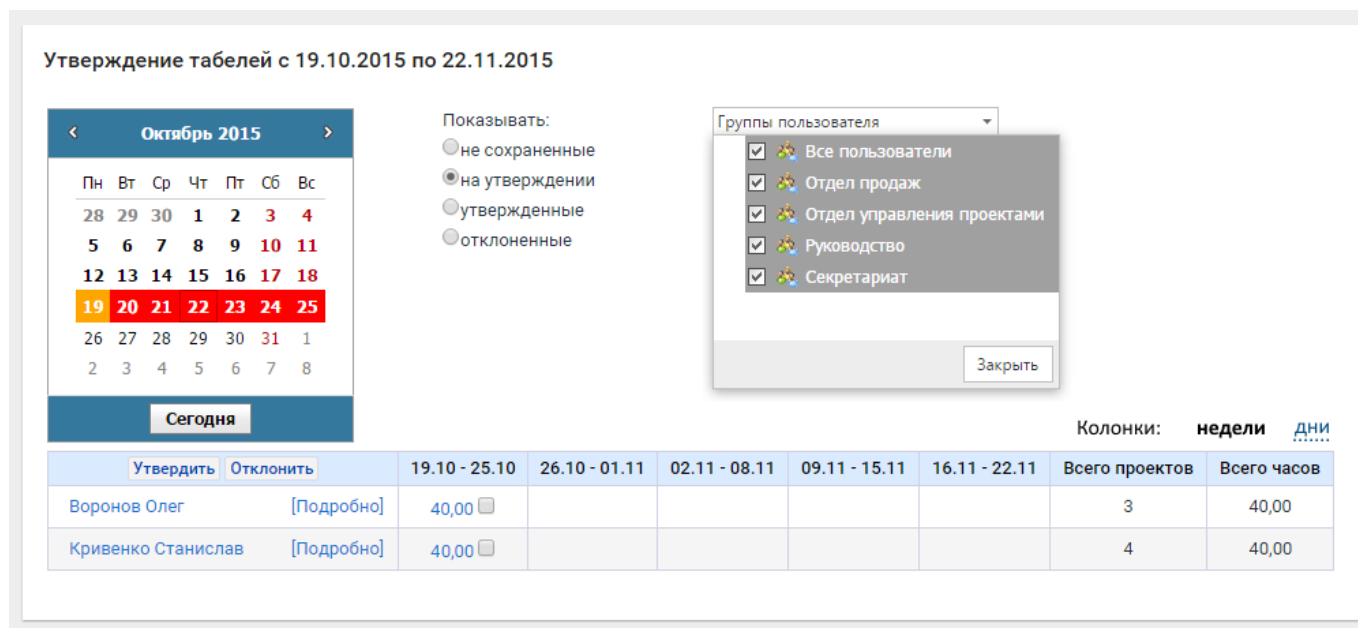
Утверждение табелей с 19.10.2015 по 22.11.2015

‹ Октябрь 2015 ›

| Пн | Вт | Ср | Чт | Пт | Сб | Вс |
|---|---|---|---|---|---|---|
| 28 | 29 | 30 | 1 | 2 | 3 | 4 |
| 5 | 6 | 7 | 8 | 9 | 10 | 11 |
| 12 | 13 | 14 | 15 | 16 | 17 | 18 |
| 19 | 20 | 21 | 22 | 23 | 24 | 25 |
| 26 | 27 | 28 | 29 | 30 | 31 | 1 |
| 2 | 3 | 4 | 5 | 6 | 7 | 8 |

Сегодня

Показывать:
не сохраненные
на утверждении
утвержденные
отклоненные

Группы пользователя
Все пользователи
Отдел продаж
Отдел управления проектами
Руководство
Секретариат
Закрыть

Колонки: недели дни

| Утвердить Отклонить | | 19.10 - 25.10 | 26.10 - 01.11 | 02.11 - 08.11 | 09.11 - 15.11 | 16.11 - 22.11 | Всего проектов | Всего часов |
|---|---|---|---|---|---|---|---|---|
| Воронов Олег | [Подробно] | 40,00 | | | | | 3 | 40,00 |
| Кривенко Станислав | [Подробно] | 40,00 | | | | | 4 | 40,00 |